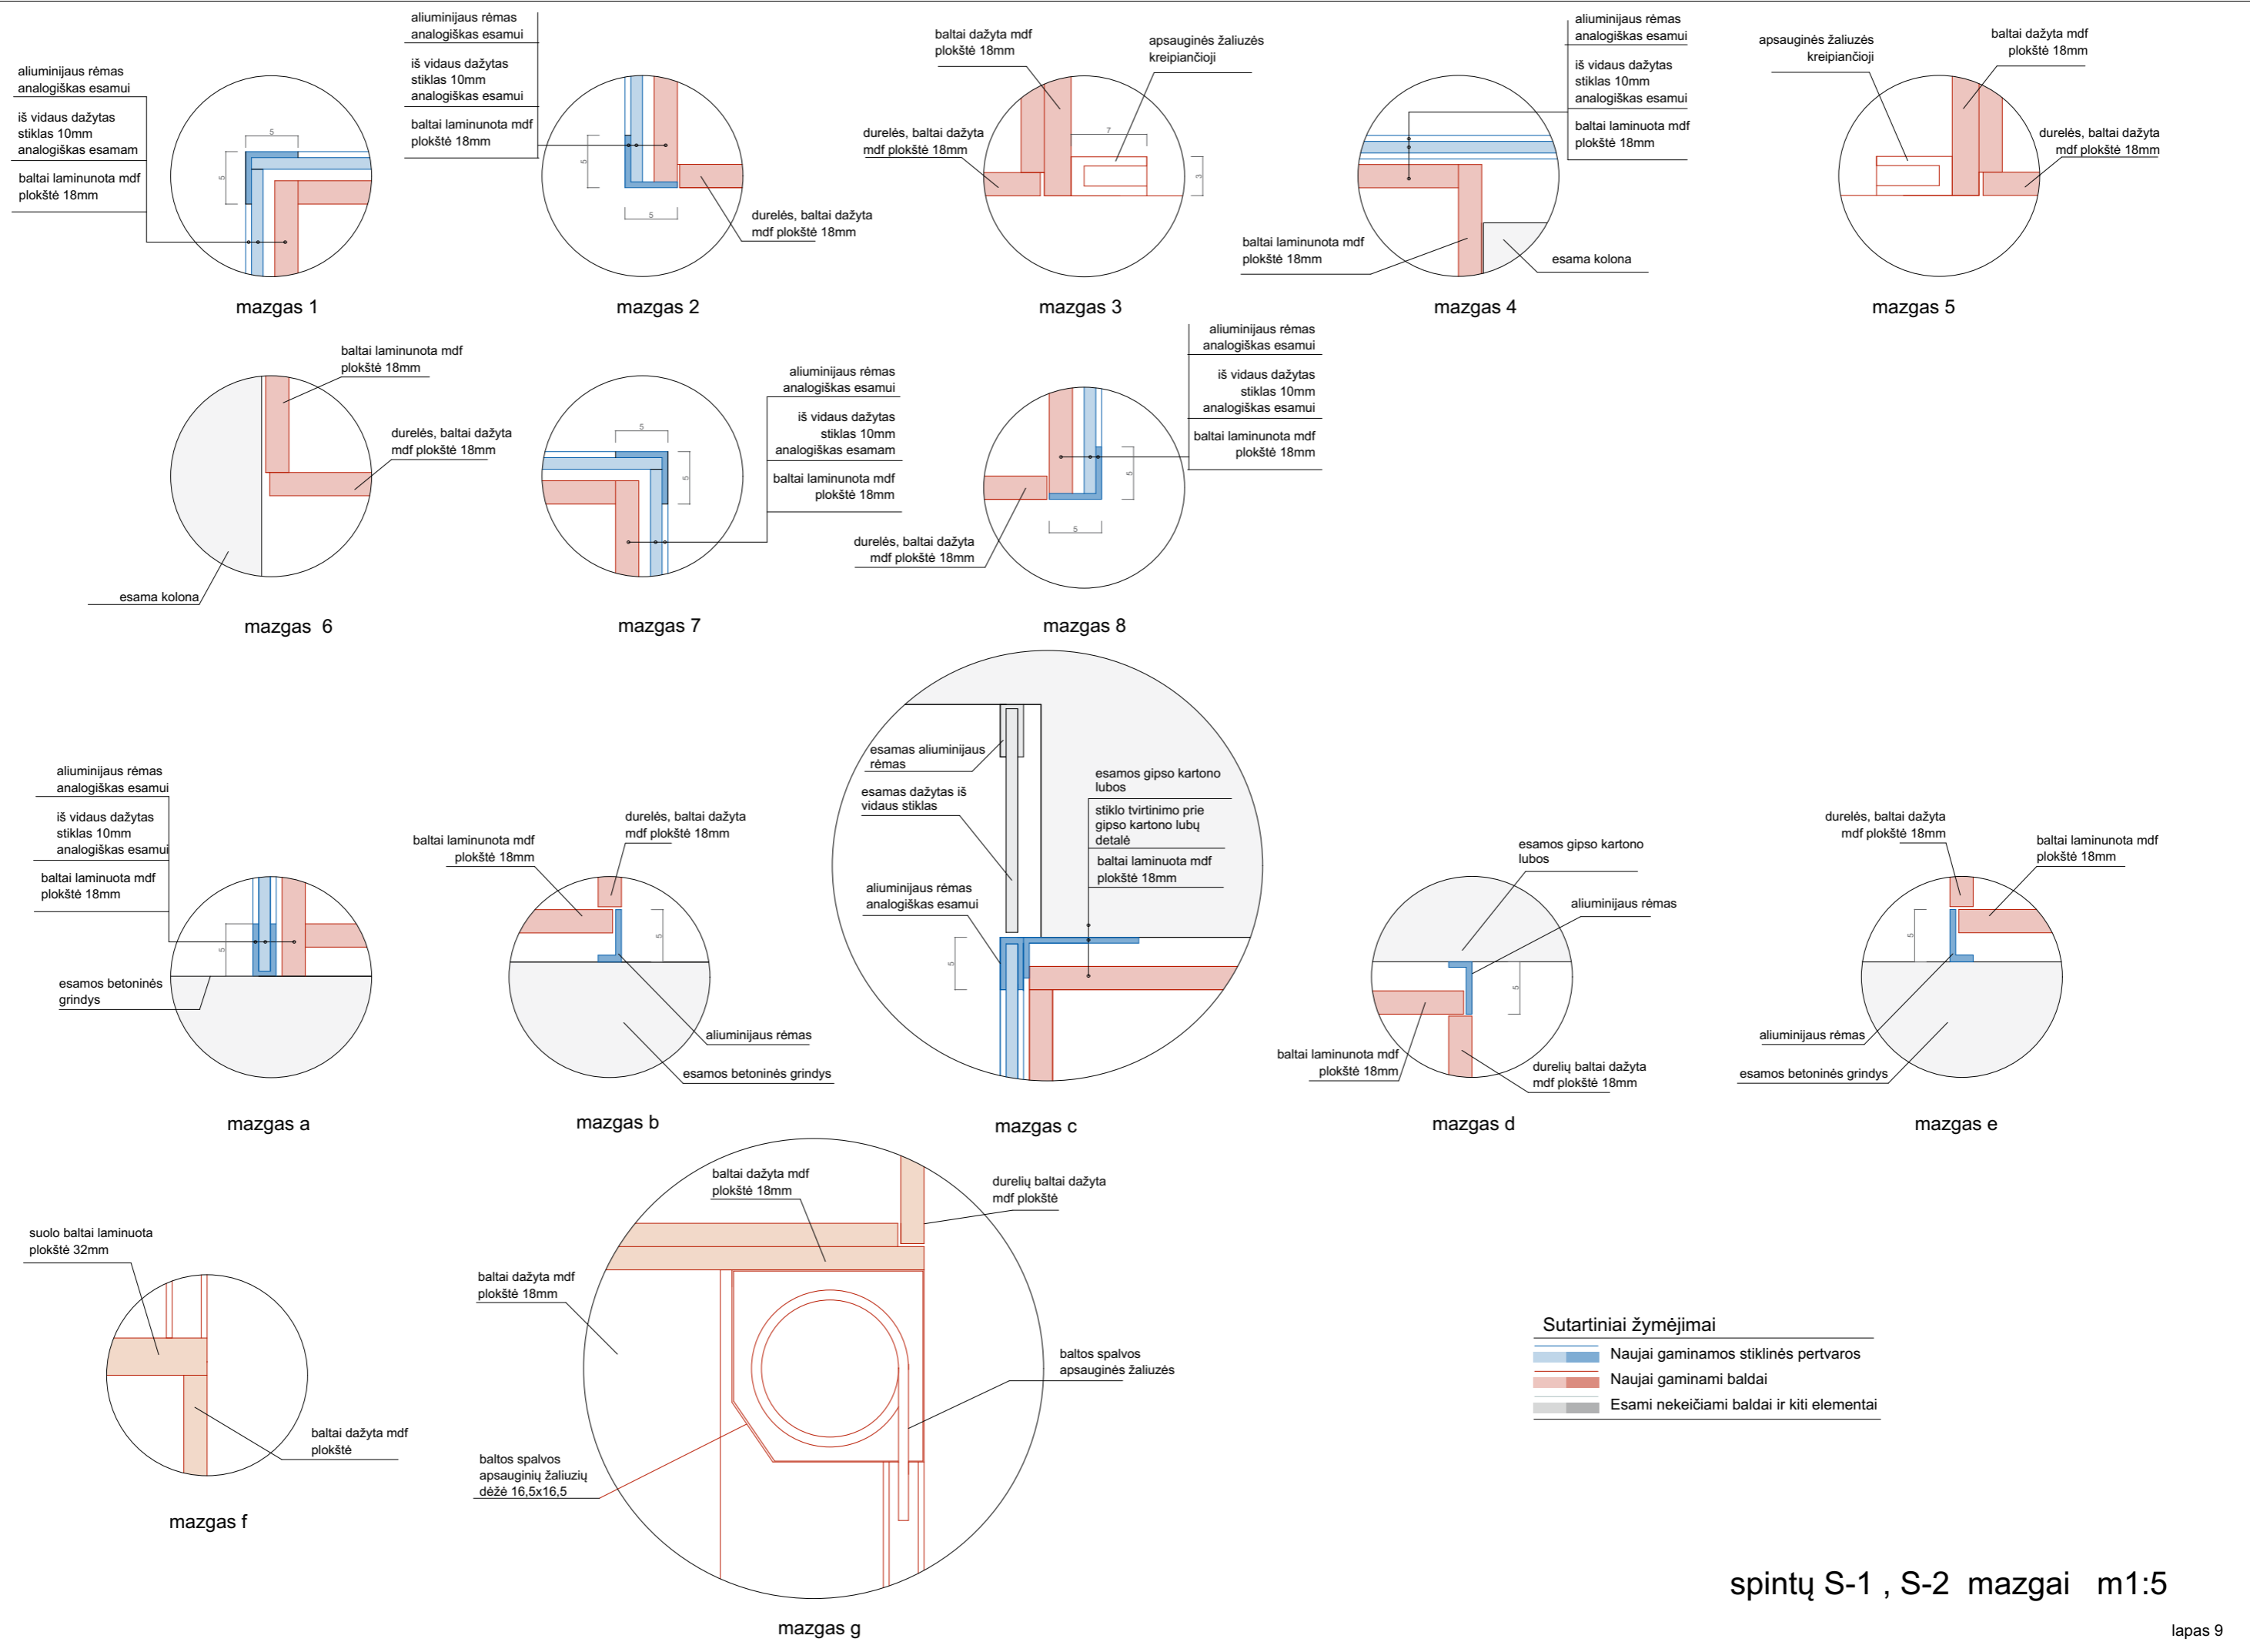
aliuminijaus rėmas analogiškas esamui

iš vidaus dažytas stiklas 10mm analogiškas esamam

baltai laminuota mdf plokštė 18mm

5

5

mazgas 1

aliuminijaus rėmas analogiškas esamui

iš vidaus dažytas stiklas 10mm analogiškas esamui

baltai laminuota mdf plokštė 18mm

5

5

durelės, baltai dažyta mdf plokštė 18mm

mazgas 2

baltai dažyta mdf plokštė 18mm

apsauginės žaliuzės kreipiančioji

durelės, baltai dažyta mdf plokštė 18mm

7

3

mazgas 3

aliuminijaus rėmas analogiškas esamui

iš vidaus dažytas stiklas 10mm analogiškas esamui

baltai laminuota mdf plokštė 18mm

baltai laminuota mdf plokštė 18mm

esama kolona

mazgas 4

apsauginės žaliuzės kreipiančioji

baltai dažyta mdf plokštė 18mm

durelės, baltai dažyta mdf plokštė 18mm

mazgas 5

baltai laminuota mdf plokštė 18mm

durelės, baltai dažyta mdf plokštė 18mm

esama kolona

mazgas 6

aliuminijaus rėmas analogiškas esamui

iš vidaus dažytas stiklas 10mm analogiškas esamam

baltai laminuota mdf plokštė 18mm

5

5

mazgas 7

aliuminijaus rėmas analogiškas esamui

iš vidaus dažytas stiklas 10mm analogiškas esamui

baltai laminuota mdf plokštė 18mm

durelės, baltai dažyta mdf plokštė 18mm

5

5

mazgas 8

aliuminijaus rėmas analogiškas esamui

iš vidaus dažytas stiklas 10mm analogiškas esamui

baltai laminuota mdf plokštė 18mm

5

esamos betoninės grindys

mazgas a

baltai laminuota mdf plokštė 18mm

durelės, baltai dažyta mdf plokštė 18mm

5

aliuminijaus rėmas

esamos betoninės grindys

mazgas b

esamas aliuminijaus rėmas

esamas dažytas iš vidaus stiklas

aliuminijaus rėmas analogiškas esamui

esamos gipso kartono lubos

stiklo tvirtinimo prie gipso kartono lubų detalė

baltai laminuota mdf plokštė 18mm

5

mazgas c

esamos gipso kartono lubos

aliuminijaus rėmas

5

baltai laminuota mdf plokštė 18mm

durelių baltai dažyta mdf plokštė 18mm

mazgas d

durelės, baltai dažyta mdf plokštė 18mm

baltai laminuota mdf plokštė 18mm

5

aliuminijaus rėmas

esamos betoninės grindys

mazgas e

suolo baltai laminuota plokštė 32mm

baltai dažyta mdf plokštė

mazgas f

baltai dažyta mdf plokštė 18mm

durelių baltai dažyta mdf plokštė

baltai dažyta mdf plokštė 18mm

baltos spalvos apsauginės žaliuzės

baltos spalvos apsauginių žaliuzių dėžė 16,5x16,5

mazgas g

Sutartiniai žymėjimai

Naujai gaminamos stiklinės pertvaros

Naujai gaminami baldai

Esami nekeičiami baldai ir kiti elementai

spintų S-1 , S-2 mazgai m1:5

lapas 9